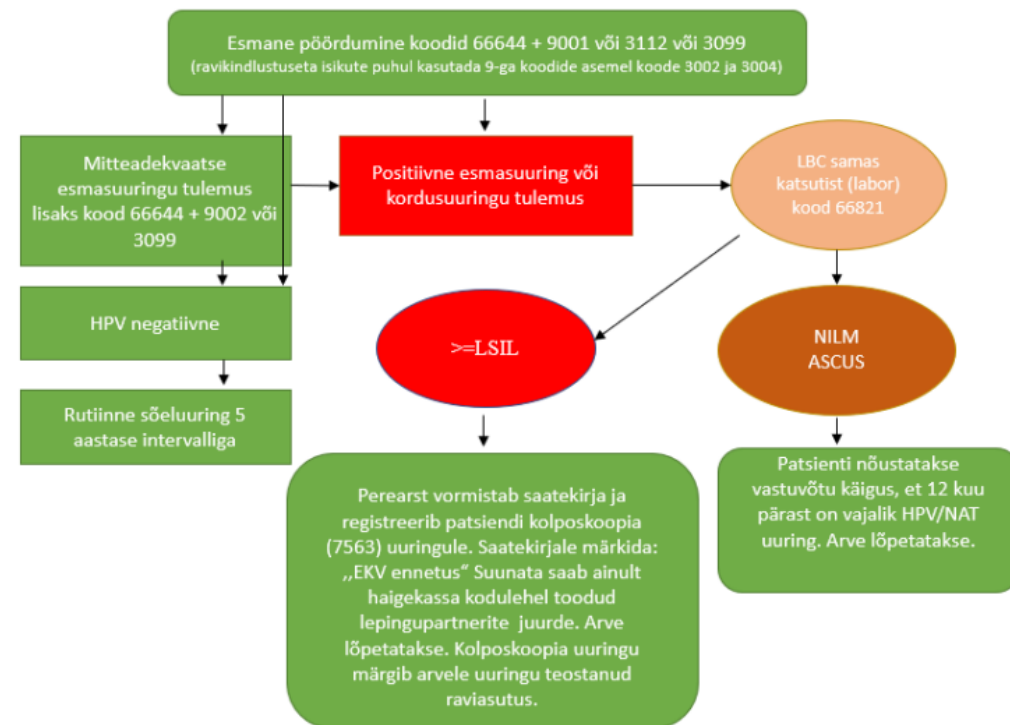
Esmane pöördumine koodid 66644 + 9001 või 3112 või 3099
(ravikindlustuseta isikute puhul kasutada 9-ga koodide asemel koode 3002 ja 3004)

Mitteadekvaatse esmasuuringu tulemus lisaks kood 66644 + 9002 või 3099

Positiivne esmasuuring või kordusuuringu tulemus

LBC samas katsutist (labor) kood 66821

HPV negatiivne

>=LSIL

NILM
ASCUS

Rutiinne sõeluuring 5 aastase intervalliga

Perearst vormistab saatekirja ja registreerib patsiendi kolposkoopia (7563) uuringule. Saatekirjale märkida: ,,EKV ennetus" Suunata saab ainult haigekassa kodulehel toodud lepingupartnerite juurde. Arve lõpetatakse. Kolposkoopia uuringu märgib arvele uuringu teostanud raviasutus.

Patsienti nõustatakse vastuvõtu käigus, et 12 kuu pärast on vajalik HPV/NAT uuring. Arve lõpetatakse.